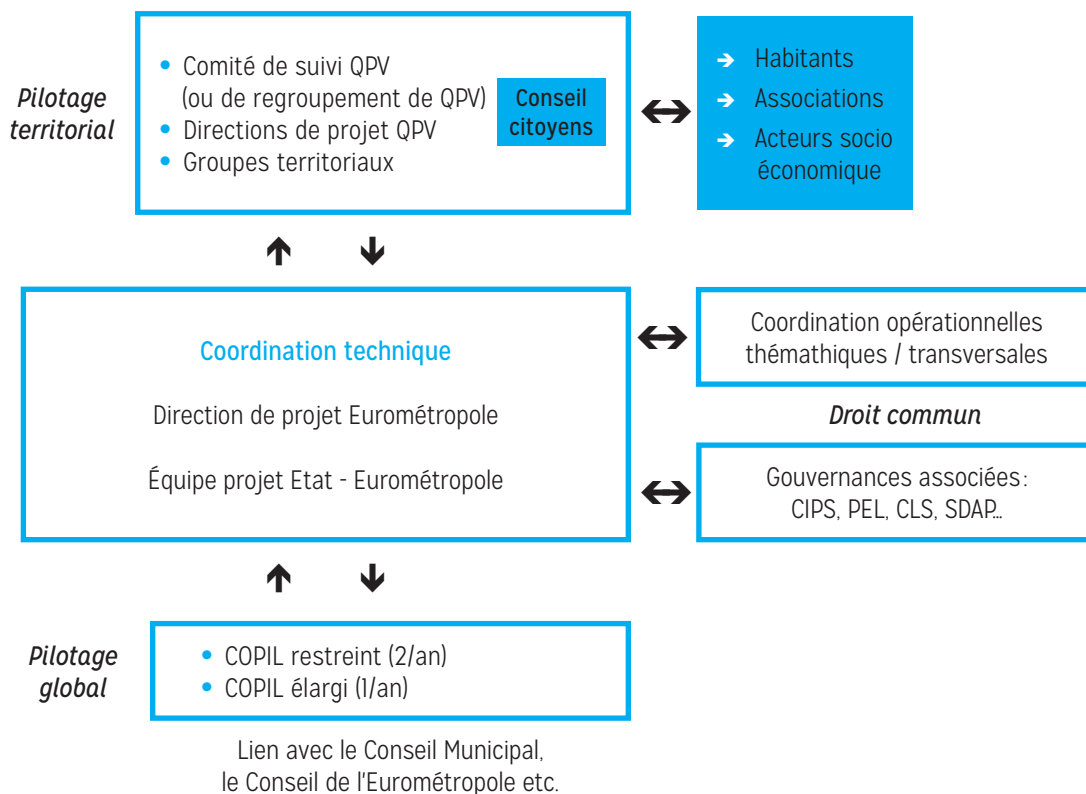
Pilotage territorial

• Comité de suivi QPV (ou de regroupement de QPV)
• Directions de projet QPV
• Groupes territoriaux

Conseil citoyens

➔ Habitants
➔ Associations
➔ Acteurs socio économique

Coordination technique

Direction de projet Eurométropole

Équipe projet Etat - Eurométropole

Coordination opérationnelles thémathiques / transversales

Droit commun

Gouvernances associées : CIPS, PEL, CLS, SDAP...

Pilotage global

• COPIL restreint (2/an)
• COPIL élargi (1/an)

Lien avec le Conseil Municipal, le Conseil de l'Eurométropole etc.